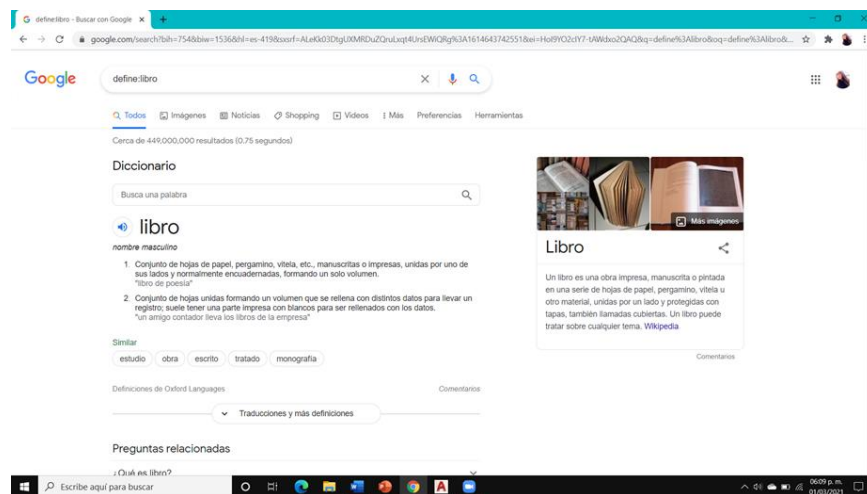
define:libro - Buscar con Google ×

google.com/search?bih=754&biw=1536&hl=es-419&sxsrf=ALeKk03DtgUXMRDuZQruLxqt4UrsEWiQRg%3A1614643742551&ei=HoI9YO2clY7-tAWdxo2QAQ&q=define%3Alibro&oq=define%3Alibro&...

Google

define:libro

Todos Imágenes Noticias Shopping Videos Más Preferencias Herramientas

Cerca de 449,000,000 resultados (0.75 segundos)

Diccionario

Busca una palabra

libro

nombre masculino

1. Conjunto de hojas de papel, pergamino, vitela, etc., manuscritas o impresas, unidas por uno de sus lados y normalmente encuadernadas, formando un solo volumen.
"libro de poesía"

2. Conjunto de hojas unidas formando un volumen que se rellena con distintos datos para llevar un registro; suele tener una parte impresa con blancos para ser rellenados con los datos.
"un amigo contador lleva los libros de la empresa"

Similar

estudio obra escrito tratado monografía

Definiciones de Oxford Languages

Comentarios

Traducciones y más definiciones

Preguntas relacionadas

¿Qué es libro?

Más imágenes

Libro

Un libro es una obra impresa, manuscrita o pintada en una serie de hojas de papel, pergamino, vitela u otro material, unidas por un lado y protegidas con tapas, también llamadas cubiertas. Un libro puede tratar sobre cualquier tema. Wikipedia

Comentarios

Escribe aquí para buscar

06:09 p. m.
01/03/2021